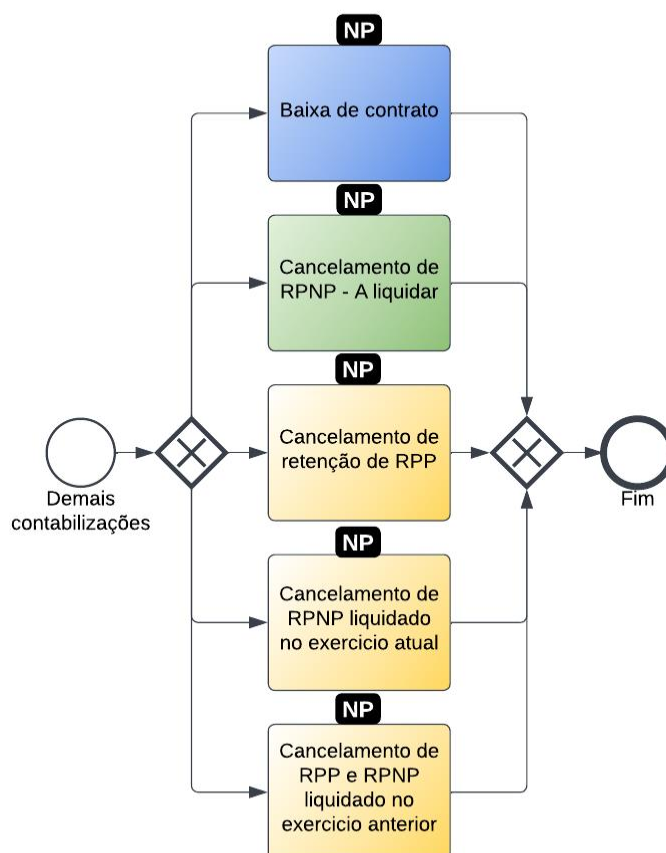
NP

Baixa de contrato

NP

Cancelamento de RPNP - A liquidar

NP

Demais contabilizações

Cancelamento de retenção de RPP

Fim

NP

Cancelamento de RPNP liquidado no exercicio atual

NP

Cancelamento de RPP e RPNP liquidado no exercicio anterior